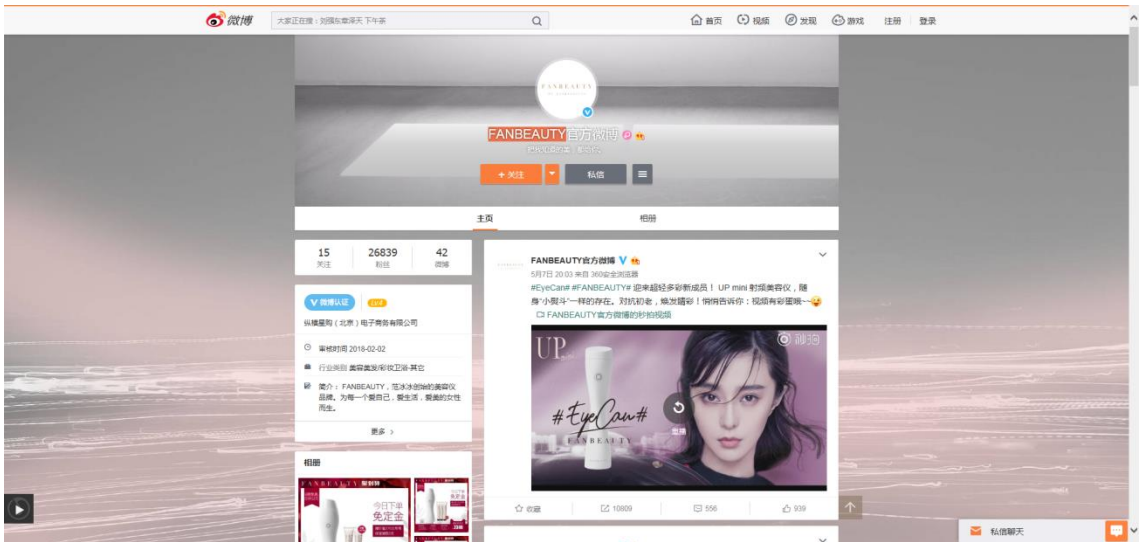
微博 大家正在搜：刘强东章泽天 下午茶

首页 视频 发现 游戏 注册 登录

FANBEAUTY

FANBEAUTY官方微博

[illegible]

+ 关注 私信

主页 相册

| 15 | 26839 | 42 |
|---|---|---|
| 关注 | 粉丝 | 微博 |

微博认证

纵横星购（北京）电子商务有限公司

审核时间 2018-02-02

行业类别 美容美发/彩妆卫浴-其它

简介：FANBEAUTY，范冰冰创始的美容仪品牌。为每一个爱自己，爱生活，爱美的女性而生。

更多 >

相册

今日下单 免定金

FANBEAUTY官方微博

5月7日 20:03 来自 360安全浏览器

#EyeCan# #FANBEAUTY# 迎来超轻多彩新成员！ UP mini 射频美容仪，随身"小熨斗"一样的存在。对抗初老，焕发睛彩！悄悄告诉你：视频有彩蛋哦~~

FANBEAUTY官方微博的秒拍视频

UP

#EyeCan#

FANBEAUTY

重播

收藏 10809 556 939

私信聊天